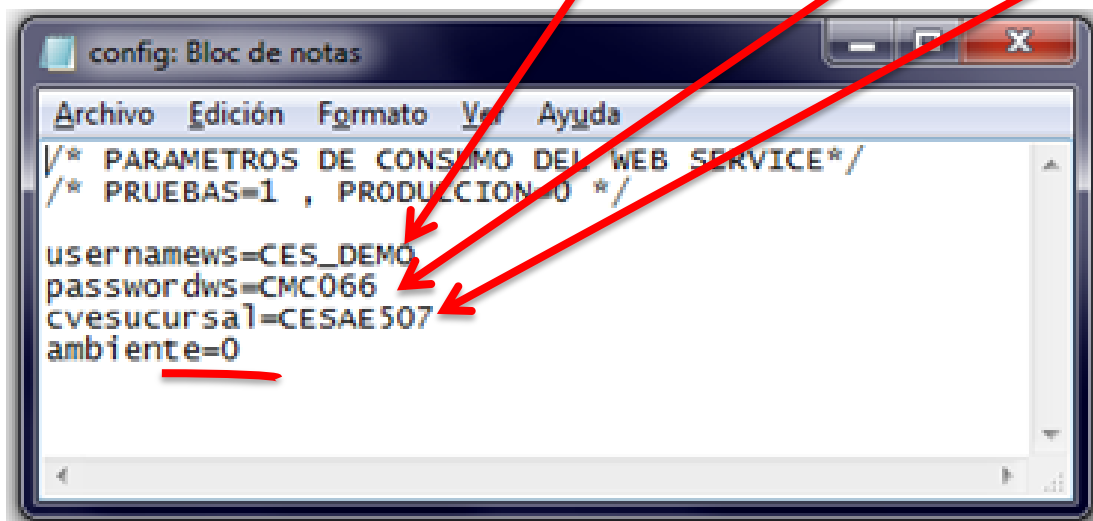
config: Bloc de notas

Archivo Edición Formato Ver Ayuda

/* PARAMETROS DE CONSUMO DEL WEB SERVICE*/
/* PRUEBAS=1 , PRODUCCION=0 */

usernamews=CES_DEMO
passwordws=CMC066
cvesucursal=CESAE507
ambiente=0